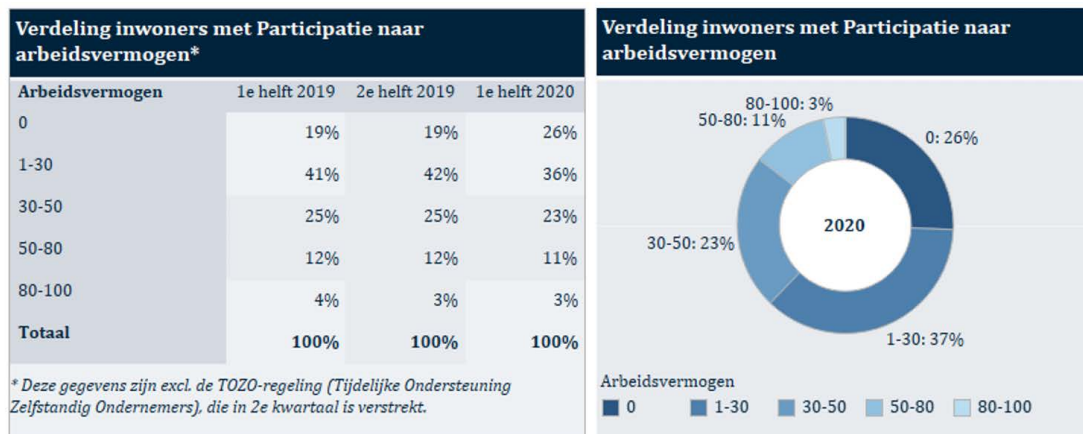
Verdeling inwoners met Participatie naar arbeidsvermogen*

| Arbeidsvermogen | 1e helft 2019 | 2e helft 2019 | 1e helft 2020 |
|---|---|---|---|
| 0 | 19% | 19% | 26% |
| 1-30 | 41% | 42% | 36% |
| 30-50 | 25% | 25% | 23% |
| 50-80 | 12% | 12% | 11% |
| 80-100 | 4% | 3% | 3% |
| Totaal | 100% | 100% | 100% |

* Deze gegevens zijn excl. de TOZO-regeling (Tijdelijke Ondersteuning Zelfstandig Ondernemers), die in 2e kwartaal is verstrekt.

Verdeling inwoners met Participatie naar arbeidsvermogen

80-100: 3%
50-80: 11%
0: 26%
2020
30-50: 23%
1-30: 37%

Arbeidsvermogen
0
1-30
30-50
50-80
80-100